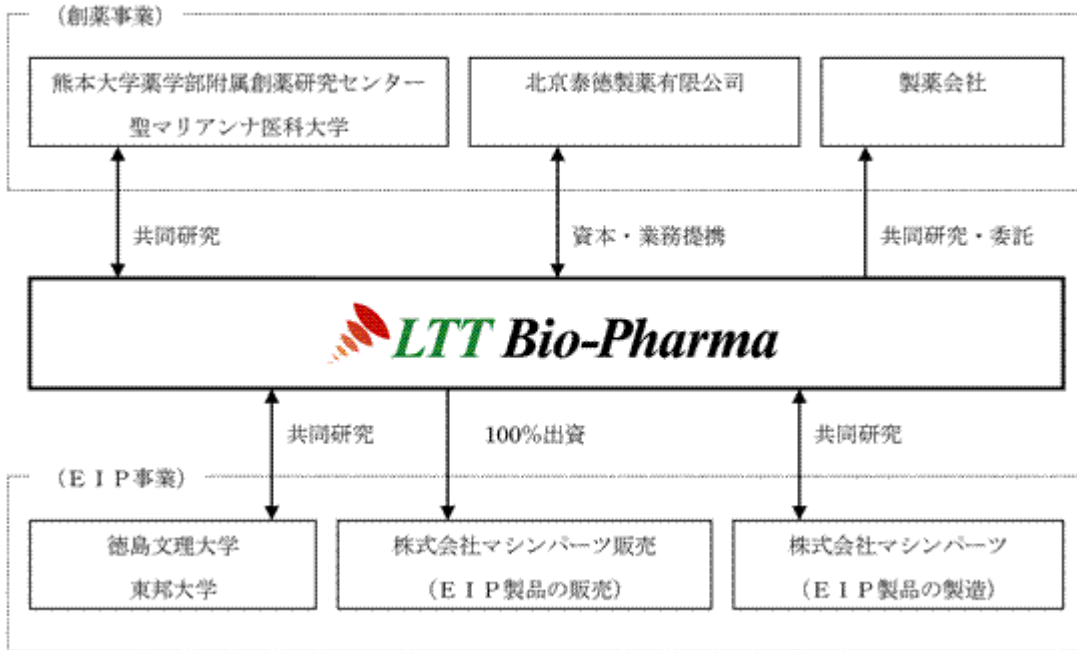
（創薬事業）

熊本大学薬学部附属創薬研究センター
聖マリアンナ医科大学

北京泰徳製薬有限公司

製薬会社

共同研究

資本・業務提携

共同研究・委託

LTT Bio-Pharma

共同研究

100%出資

共同研究

（ＥＩＰ事業）

徳島文理大学
東邦大学

株式会社マシンパーツ販売
（ＥＩＰ製品の販売）

株式会社マシンパーツ
（ＥＩＰ製品の製造）